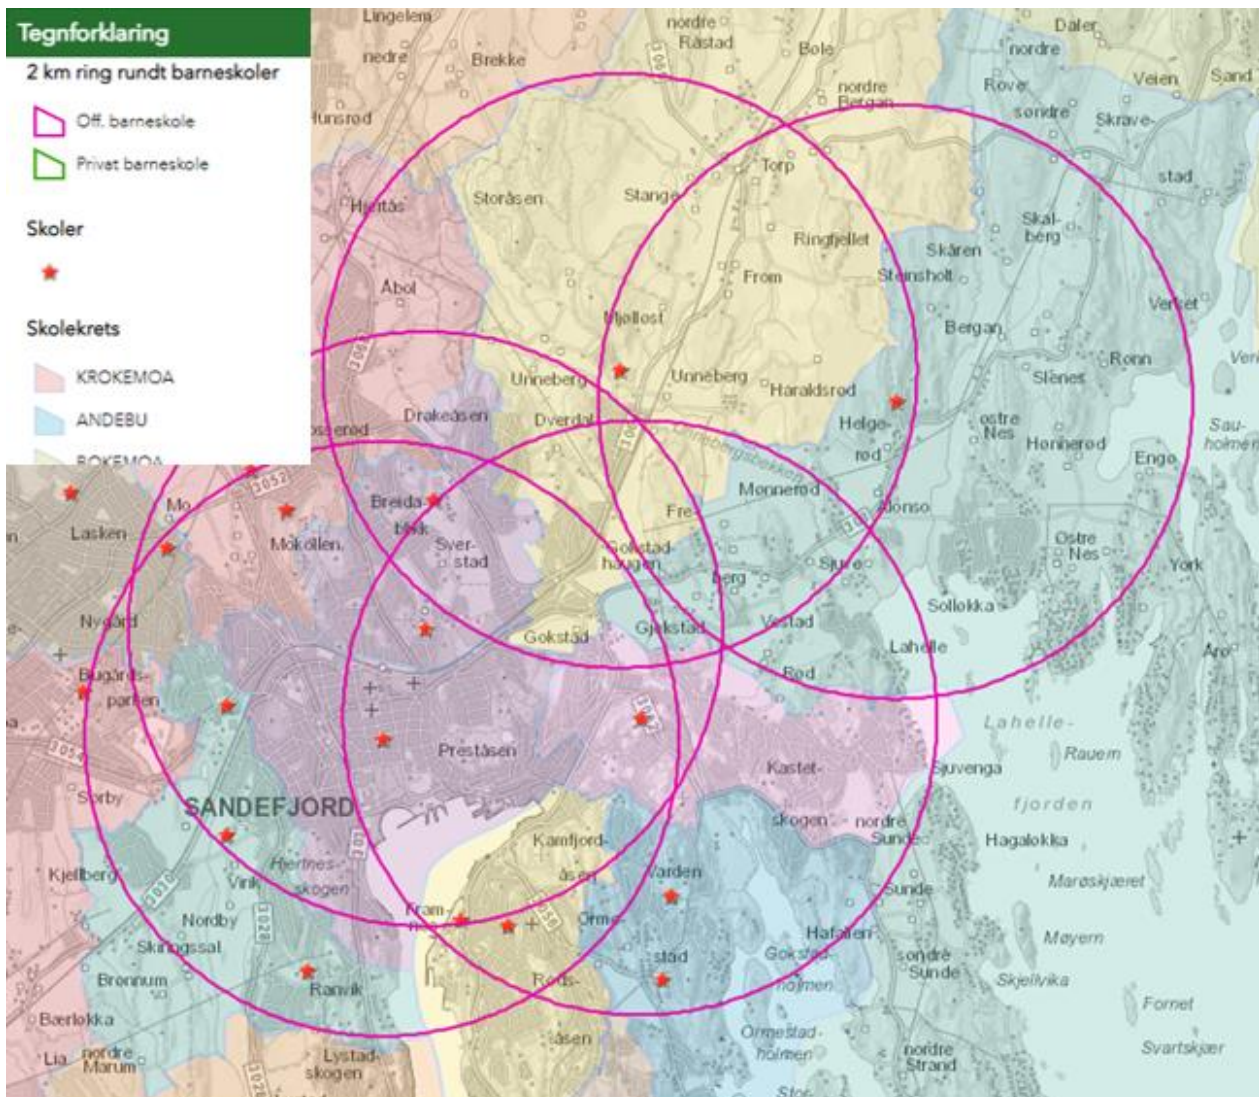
Tegnforklaring

2 km ring rundt barneskoler

Off. barneskole

Privat barneskole

Skoler

Skolekrets

KROKEMOA

ANDEBU

BOKEMOA

Lingelem
nordre Rastad
Daler
nordre
Brekke
Bøle
Rove
Veien
Sand
Hunsrød
nordre Bergan
søndre
Skrave-
stad
Torp
Storåsen
Stange
Hjertås
Skal-
berg
Ringfjellet
Skåren
From
Steinsholt
Åbol
Verket
Mjølløst
Bergan
Unneberg
Unneberg
Haraldsrød
Slenes
Rønn
Drakeåsen
Dverdal
østre Nes
Helge-
rød
Hønnerød
Sau-
holmen
Engø
Mønnerød
Breida-
blikk
Fre
Mo
Lasken
Møkollen
Syer-
stad
Gokstad-
haugen
Østre Nes
Sjure
Berg
York
Nygård
Gokstad
Gjekstad
Vestad
Sollokka
Lahelle
Årø
Bugårds-
parken
Rød
Lahelle-
Preståsen
Rauen
Kastet-
Sjuvenga
fjorden
Sørby
SANDEFJORD
skogen
nordre
Sunde
Hagalokka
Kamfjord-
åsen
Hjertnes-
skogen
Varden
Marøskjæret
Kjellberg
Virik
Sunde
Nordby
Fram-
nes
Orme-
stad
Hafallen
Møyern
Skiringssal
Gokstad-
holmen
søndre
Sunde
Skjellvika
Brennum
Ranvik
Rods-
åsen
Fornet
Bærløkka
Ormestad-
holmen
nordre
Strand
Svartskjær
Lia
nordre
Marum
Lystad-
skogen
1052
1054
1010
1026
101
1050
1062
106
1028
1040